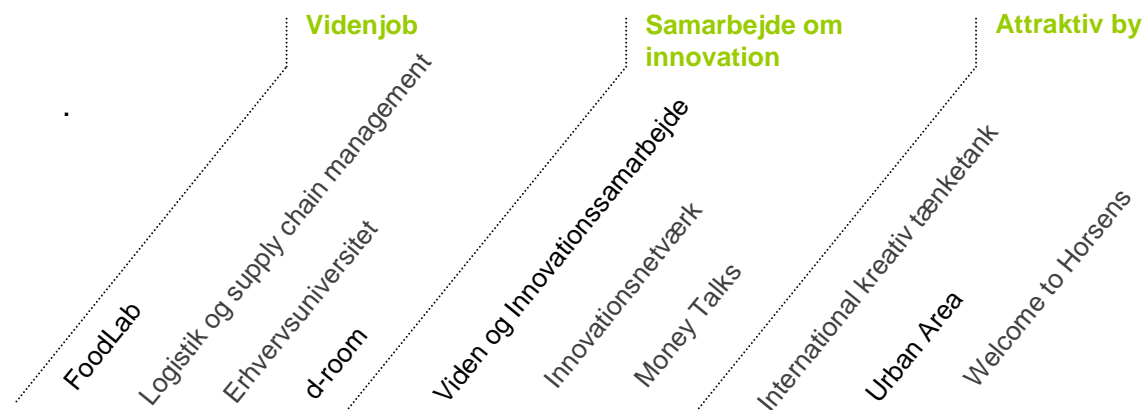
Videnjob

Samarbejde om innovation

Attraktiv by

.

FoodLab

Logistik og supply chain management

Erhvervsuniversitet

d-room

Viden og Innovationssamarbejde

Innovationsnetværk

Money Talks

International kreativ tænketank

Urban Area

Welcome to Horsens